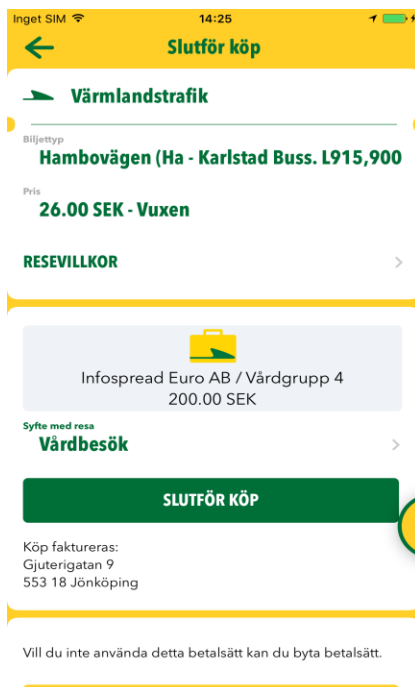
Inget SIM 14:25

Slutför köp

Värmlandstrafik

Biljettyp
Hambovägen (Ha - Karlstad Buss. L915,900

Pris
26.00 SEK - Vuxen

RESEVILLKOR

Infospread Euro AB / Vårdgrupp 4
200.00 SEK

Syfte med resa
Vårdbesök

SLUTFÖR KÖP

Köp faktureras:
Gjuterigatan 9
553 18 Jönköping

Vill du inte använda detta betalsätt kan du byta betalsätt.